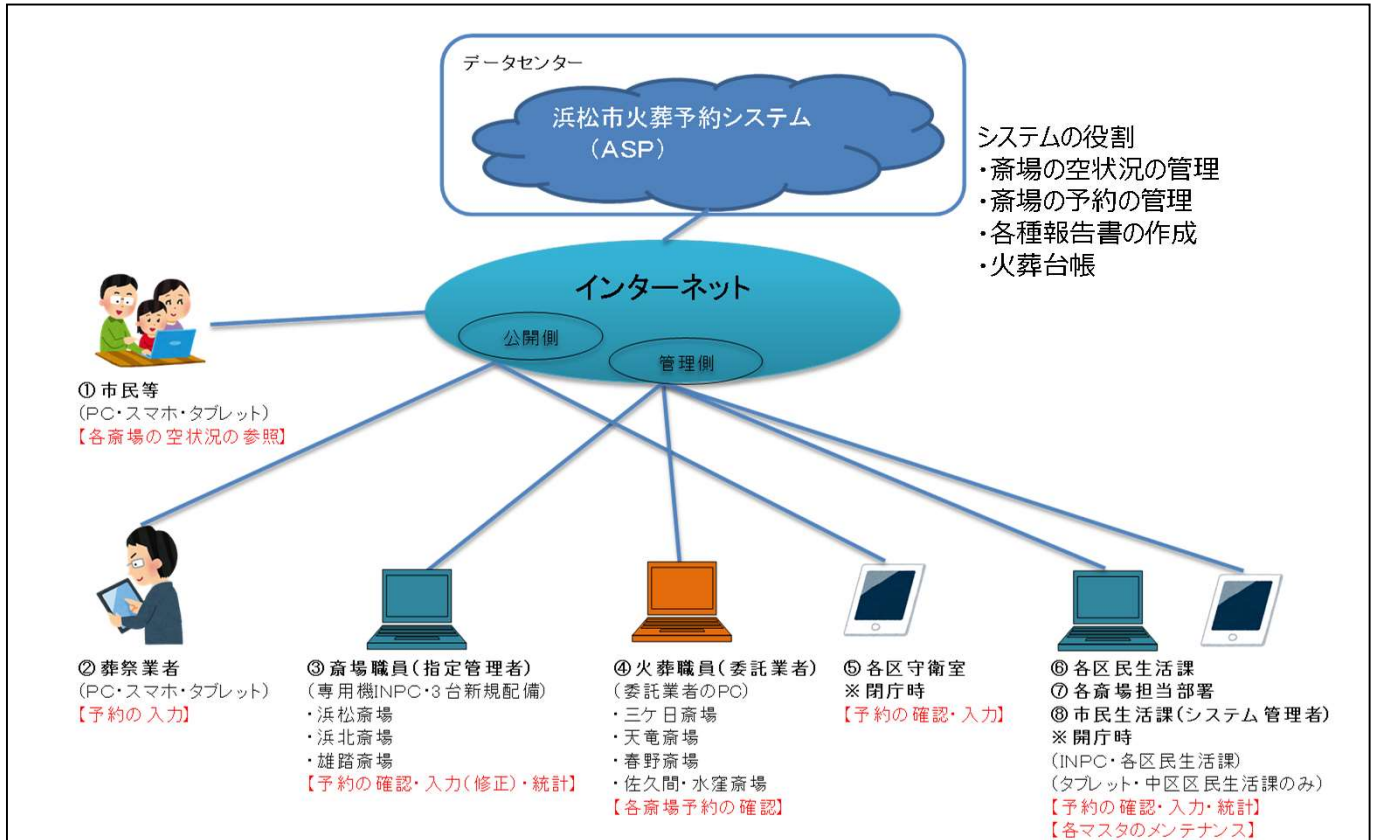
データセンター

浜松市火葬予約システム
（ASP）

システムの役割
・斎場の空状況の管理
・斎場の予約の管理
・各種報告書の作成
・火葬台帳

インターネット

公開側

管理側

① 市民等
（PC・スマホ・タブレット）
【各斎場の空状況の参照】

② 葬祭業者
（PC・スマホ・タブレット）
【予約の入力】

③ 斎場職員（指定管理者）
（専用機INPC・3台新規配備）
・浜松斎場
・浜北斎場
・雄踏斎場
【予約の確認・入力（修正）・統計】

④ 火葬職員（委託業者）
（委託業者のPC）
・三ケ日斎場
・天竜斎場
・春野斎場
・佐久間・水窪斎場
【各斎場予約の確認】

⑤ 各区守衛室
※閉庁時
【予約の確認・入力】

⑥ 各区民生活課
⑦ 各斎場担当部署
⑧ 市民生活課（システム管理者）
※開庁時
（INPC・各区民生活課）
（タブレット・中区区民生活課のみ）
【予約の確認・入力・統計】
【各マスタのメンテナンス】